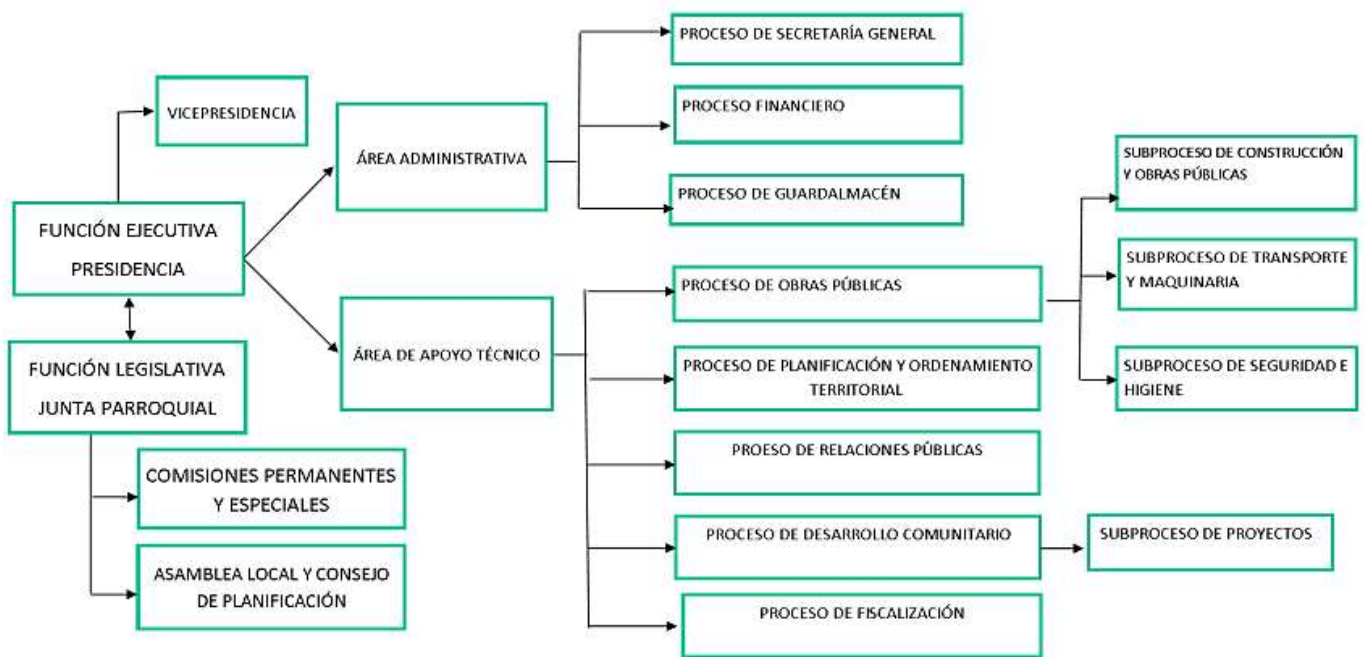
VICEPRESIDENCIA

FUNCIÓN EJECUTIVA PRESIDENCIA

FUNCIÓN LEGISLATIVA JUNTA PARROQUIAL

COMISIONES PERMANENTES Y ESPECIALES

ASAMBLEA LOCAL Y CONSEJO DE PLANIFICACIÓN

ÁREA ADMINISTRATIVA

ÁREA DE APOYO TÉCNICO

PROCESO DE SECRETARÍA GENERAL

PROCESO FINANCIERO

PROCESO DE GUARDALMACÉN

PROCESO DE OBRAS PÚBLICAS

PROCESO DE PLANIFICACIÓN Y ORDENAMIENTO TERRITORIAL

PROESO DE RELACIONES PÚBLICAS

PROCESO DE DESARROLLO COMUNITARIO

PROCESO DE FISCALIZACIÓN

SUBPROCESO DE CONSTRUCCIÓN Y OBRAS PÚBLICAS

SUBPROCESO DE TRANSPORTE Y MAQUINARIA

SUBPROCESO DE SEGURIDAD E HIGIENE

SUBPROCESO DE PROYECTOS